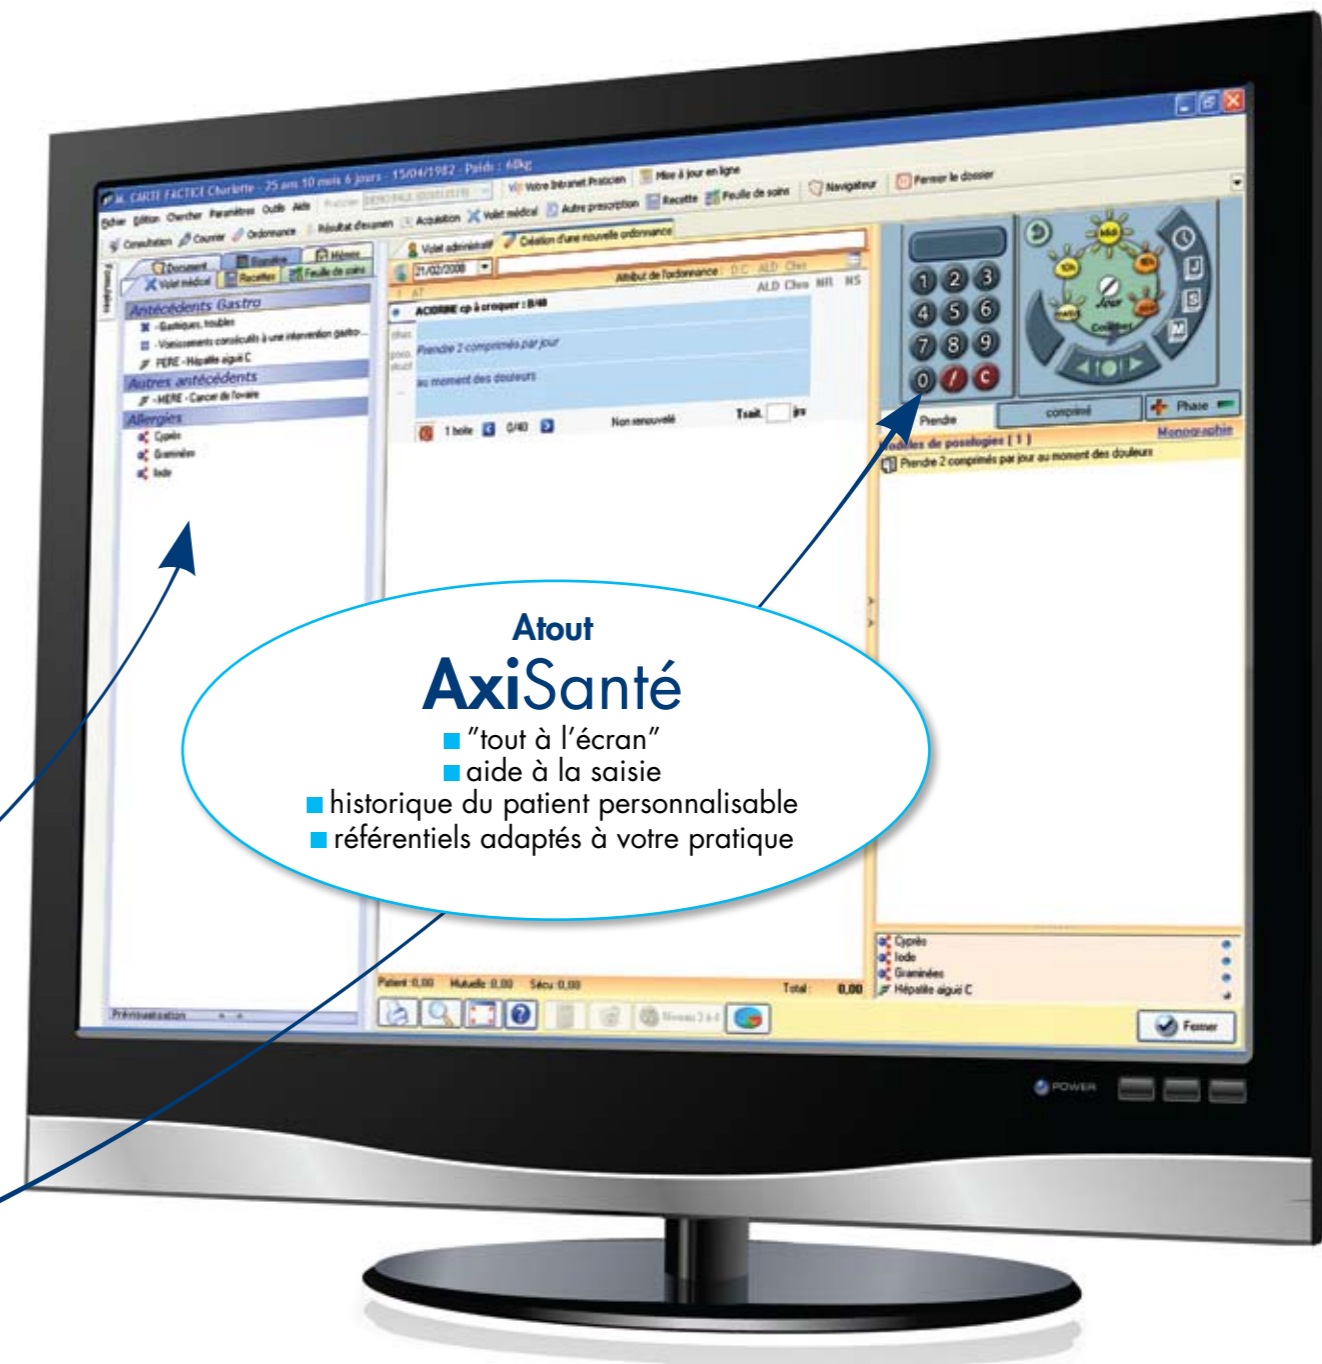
M. CARTE FACTICE Charlotte - 25 ans 10 mois 6 jours - 15/04/1982 - Poids : 60kg

Fichier Edition Chercher Paramètres Outils Aide

Votre Intranet Praticien  Mise à jour en ligne

Consultation  Courrier  Ordonnance  Résultat d'examen  Acquisition  Volet médical  Autre prescription  Recette  Feuille de soins  Navigateur  Fermer le dossier

Document  Biométrie  Mémo
Volet médical  Recettes  Feuille de soins

Antécédents Gastro
-Gastriques, troubles
-Vomissements consécutifs à une intervention gastro...
PERE -Hépatite aiguë C
Autres antécédents
-MERE - Cancer de l'ovaire
Allergies
Cyprès
Graminées
Iode

Volet administratif  Création d'une nouvelle ordonnance
21/02/2008
Attribut de l'ordonnance : DC ALD Chro
ALD Chro NR NS
ACIDRINE cp à croquer : B/40
Prendre 2 comprimés par jour
au moment des douleurs
1 boîte  0/40  Non renouvelé  Trait.  jrs

1 2 3
4 5 6
7 8 9
0 / C

Midi
Jour
Coucher

Prendre  comprimé  Phase
Modèles de posologies ( 1 )  Monographie
Prendre 2 comprimés par jour au moment des douleurs

Atout
AxiSanté
"tout à l'écran"
aide à la saisie
historique du patient personnalisable
référentiels adaptés à votre pratique

Cyprès
Iode
Graminées
Hépatite aiguë C

Patient 0,00  Mutuelle 0,00  Sécu 0,00  Total : 0,00

Prévisualisation

Fermer

POWER